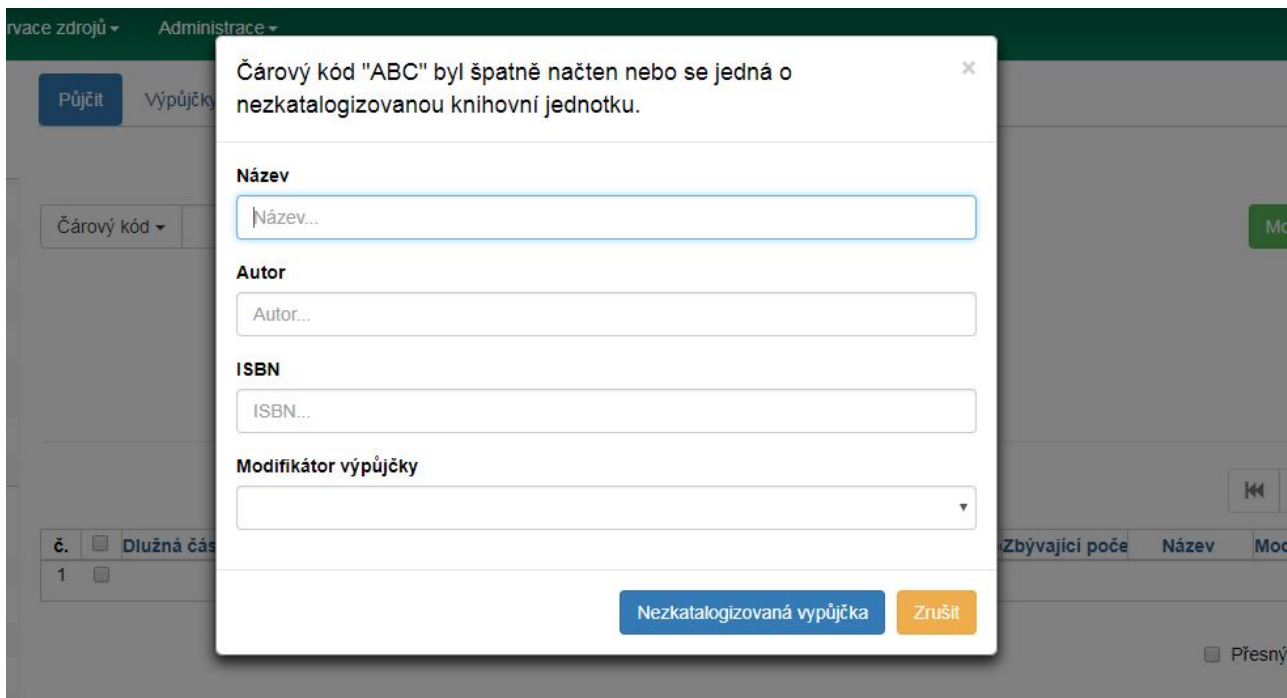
rvace zdrojů ▾ Administrace ▾

Půjčit Výpůjčky

Čárový kód ▾

Mo

č. Dlužná čás

1

Zbývající poče Název Mod

Přesný

Čárový kód "ABC" byl špatně načten nebo se jedná o nezkatalogizovanou knihovní jednotku.

×

Název

Název...

Autor

Autor...

ISBN

ISBN...

Modifikátor výpůjčky

Nezkatalogizovaná výpůjčka Zrušit